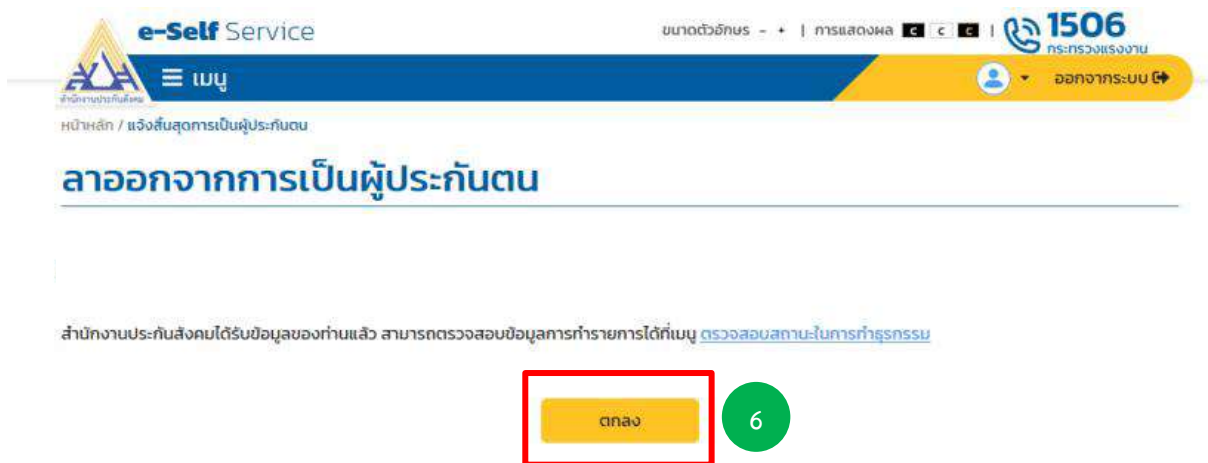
e-Self Service

ขนาดตัวอักษร - + | การแสดงผล C C C | 1506 กระทรวงแรงงาน

สำนักงานประกันสังคม

≡ เมนู

ออกจากระบบ

หน้าหลัก / แจ้งสิ้นสุดการเป็นผู้ประกันตน

ลาออกจากการเป็นผู้ประกันตน

สำนักงานประกันสังคมได้รับข้อมูลของท่านแล้ว สามารถตรวจสอบข้อมูลการทำรายการได้ที่เมนู ตรวจสอบสถานะในการทำธุรกรรม

ตกลง

6